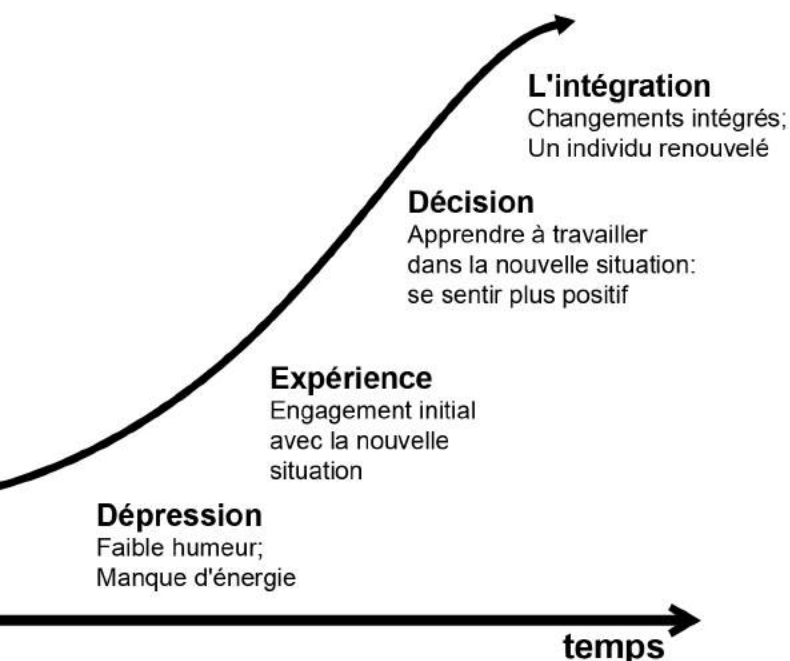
L'intégration
Changements intégrés;
Un individu renouvelé

Décision
Apprendre à travailler dans la nouvelle situation: se sentir plus positif

Expérience
Engagement initial avec la nouvelle situation

Dépression
Faible humeur;
Manque d'énergie

temps